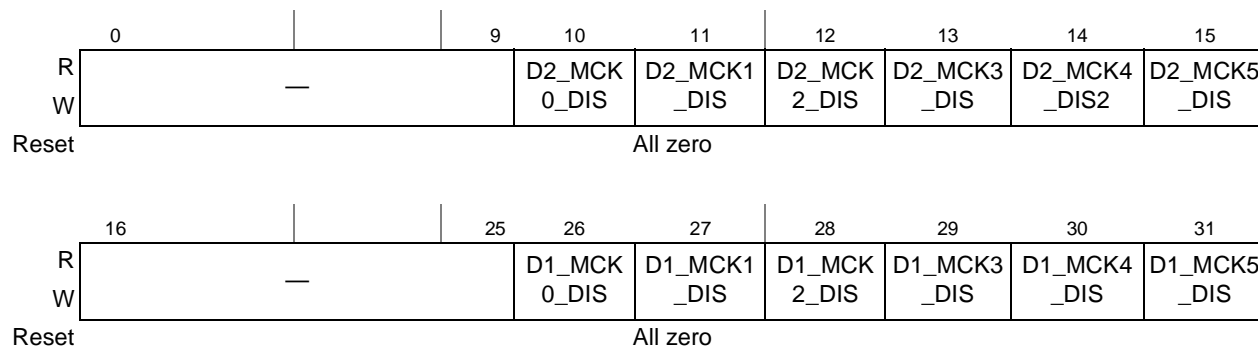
| | 0 | | 9 | 10 | 11 | 12 | 13 | 14 | 15 |
|---|---|---|---|---|---|---|---|---|---|
| R W | — | | | D2_MCK0_DIS | D2_MCK1_DIS | D2_MCK2_DIS | D2_MCK3_DIS | D2_MCK4_DIS2 | D2_MCK5_DIS |
| Reset | All zero | | | | | | | | |

| | 16 | | 25 | 26 | 27 | 28 | 29 | 30 | 31 |
|---|---|---|---|---|---|---|---|---|---|
| R W | — | | | D1_MCK0_DIS | D1_MCK1_DIS | D1_MCK2_DIS | D1_MCK3_DIS | D1_MCK4_DIS | D1_MCK5_DIS |
| Reset | All zero | | | | | | | | |